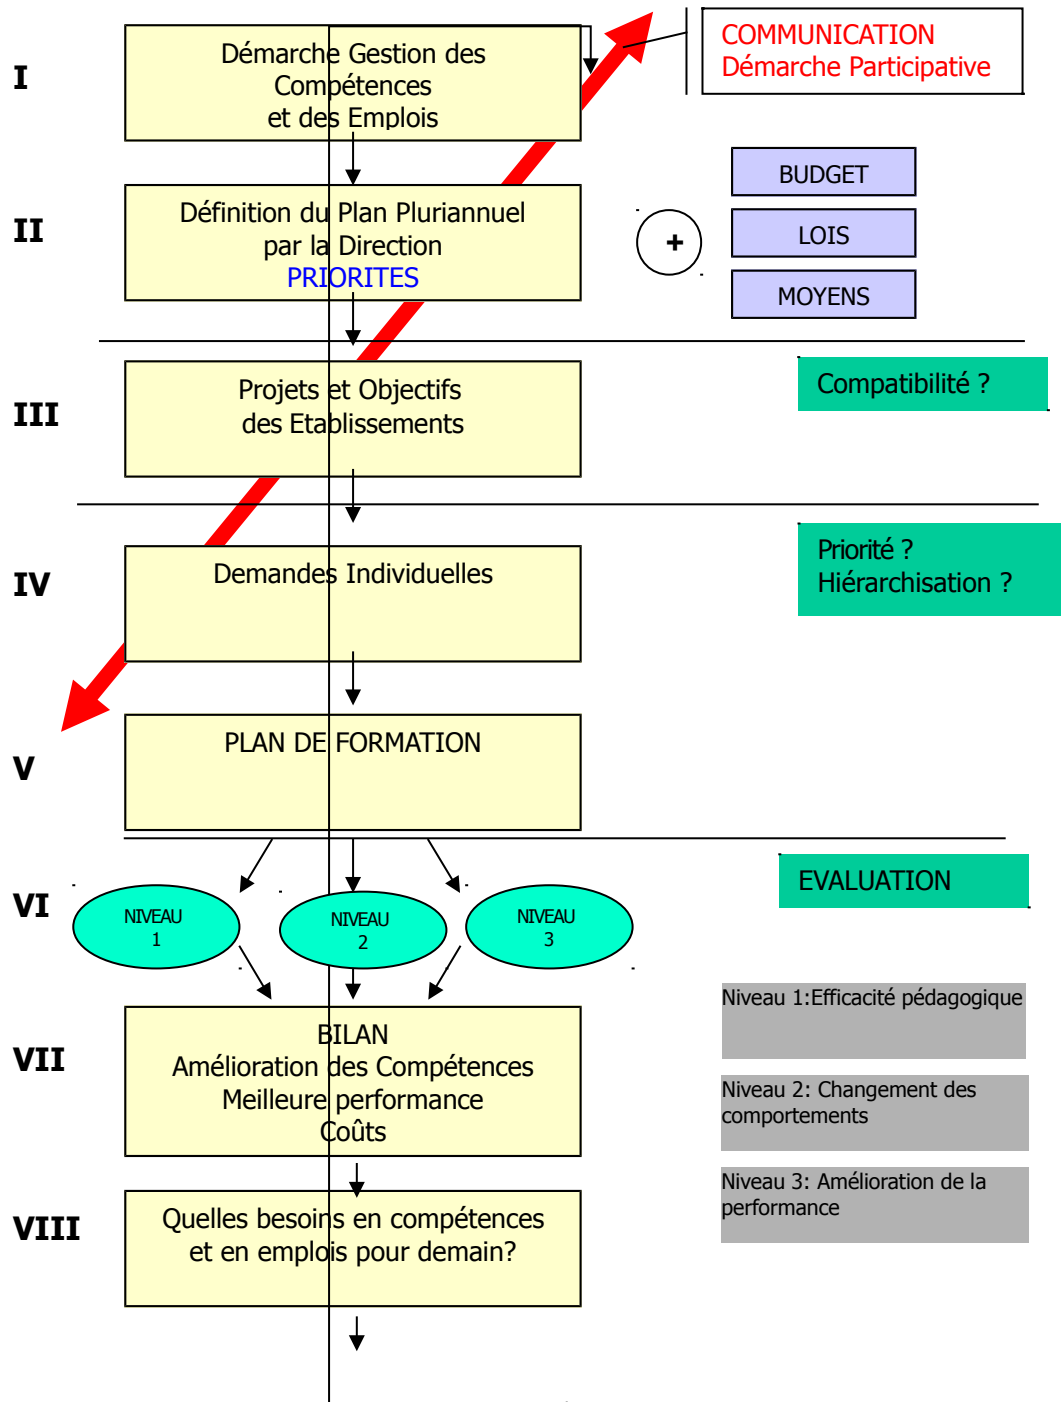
I

Démarche Gestion des Compétences et des Emplois

COMMUNICATION
Démarche Participative

II

Définition du Plan Pluriannuel par la Direction
PRIORITES

+

BUDGET

LOIS

MOYENS

III

Projets et Objectifs des Etablissements

Compatibilité ?

IV

Demandes Individuelles

Priorité ?
Hiérarchisation ?

V

PLAN DE FORMATION

VI

NIVEAU 1

NIVEAU 2

NIVEAU 3

EVALUATION

VII

BILAN
Amélioration des Compétences
Meilleure performance
Coûts

Niveau 1:Efficacité pédagogique

Niveau 2: Changement des comportements

Niveau 3: Amélioration de la performance

VIII

Quelles besoins en compétences et en emplois pour demain?